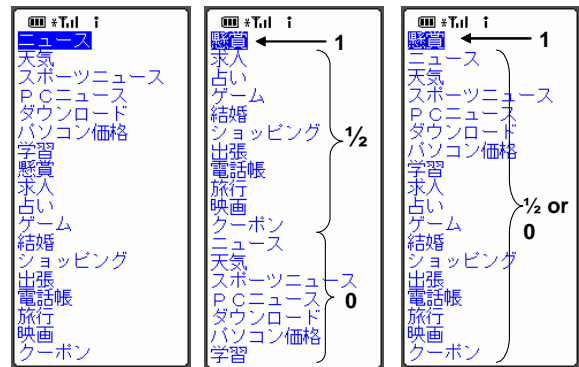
ニュース
天気
スポーツニュース
ＰＣニュース
ダウンロード
パソコン価格
学習
懸賞
求人
占い
ゲーム
結婚
ショッピング
出張
電話帳
旅行
映画
クーポン

懸賞
1
求人
占い
ゲーム
結婚
ショッピング
出張
電話帳
旅行
映画
クーポン
½
ニュース
天気
スポーツニュース
ＰＣニュース
ダウンロード
パソコン価格
学習
0

懸賞
1
ニュース
天気
スポーツニュース
ＰＣニュース
ダウンロード
パソコン価格
学習
求人
占い
ゲーム
結婚
ショッピング
出張
電話帳
旅行
映画
クーポン
½ or 0